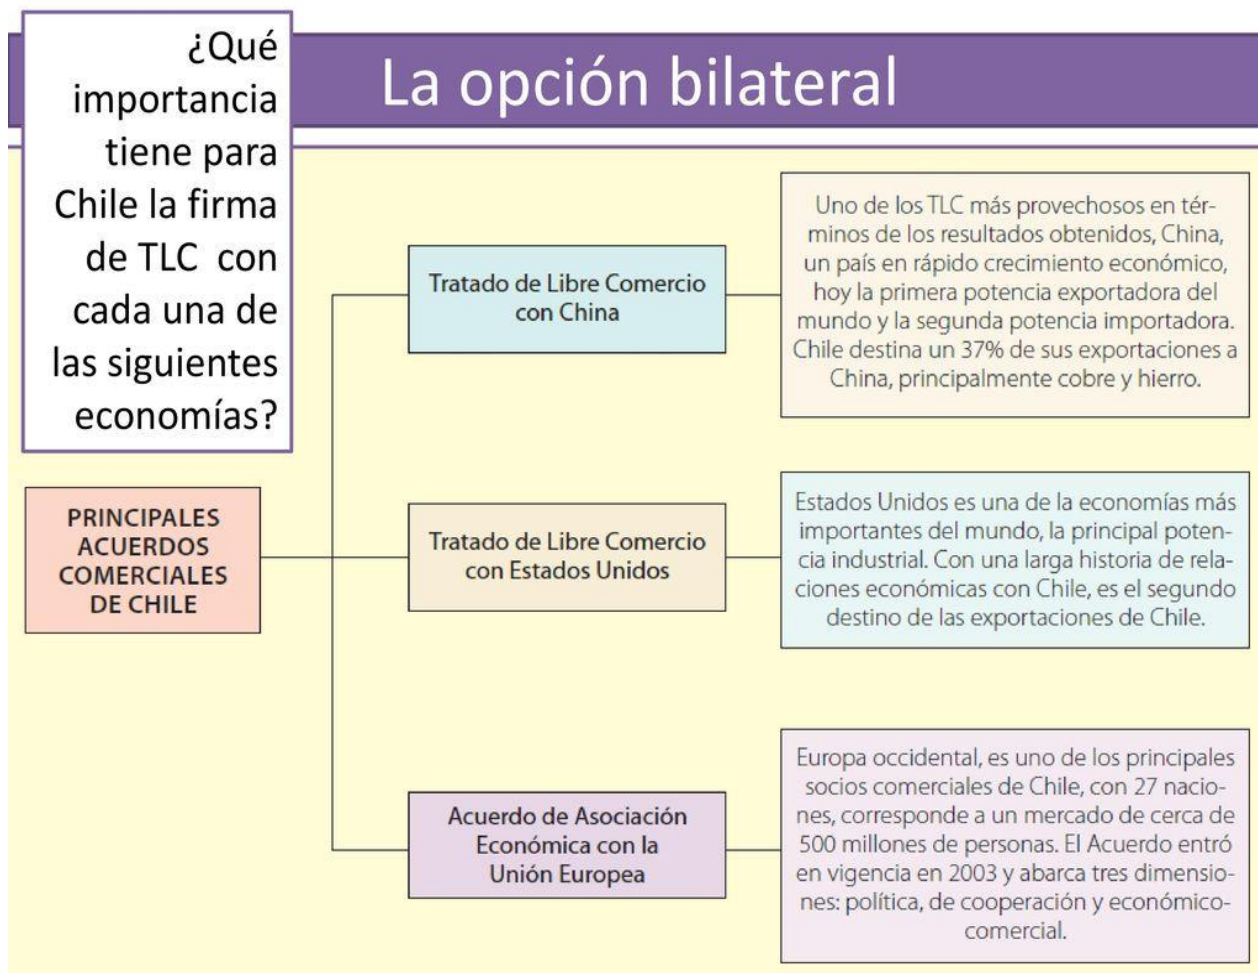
¿Qué importancia tiene para Chile la firma de TLC con cada una de las siguientes economías?

La opción bilateral

PRINCIPALES ACUERDOS COMERCIALES DE CHILE

Tratado de Libre Comercio con China

Uno de los TLC más provechosos en términos de los resultados obtenidos, China, un país en rápido crecimiento económico, hoy la primera potencia exportadora del mundo y la segunda potencia importadora. Chile destina un 37% de sus exportaciones a China, principalmente cobre y hierro.

Tratado de Libre Comercio con Estados Unidos

Estados Unidos es una de la economías más importantes del mundo, la principal potencia industrial. Con una larga historia de relaciones económicas con Chile, es el segundo destino de las exportaciones de Chile.

Acuerdo de Asociación Económica con la Unión Europea

Europa occidental, es uno de los principales socios comerciales de Chile, con 27 naciones, corresponde a un mercado de cerca de 500 millones de personas. El Acuerdo entró en vigencia en 2003 y abarca tres dimensiones: política, de cooperación y económico-comercial.